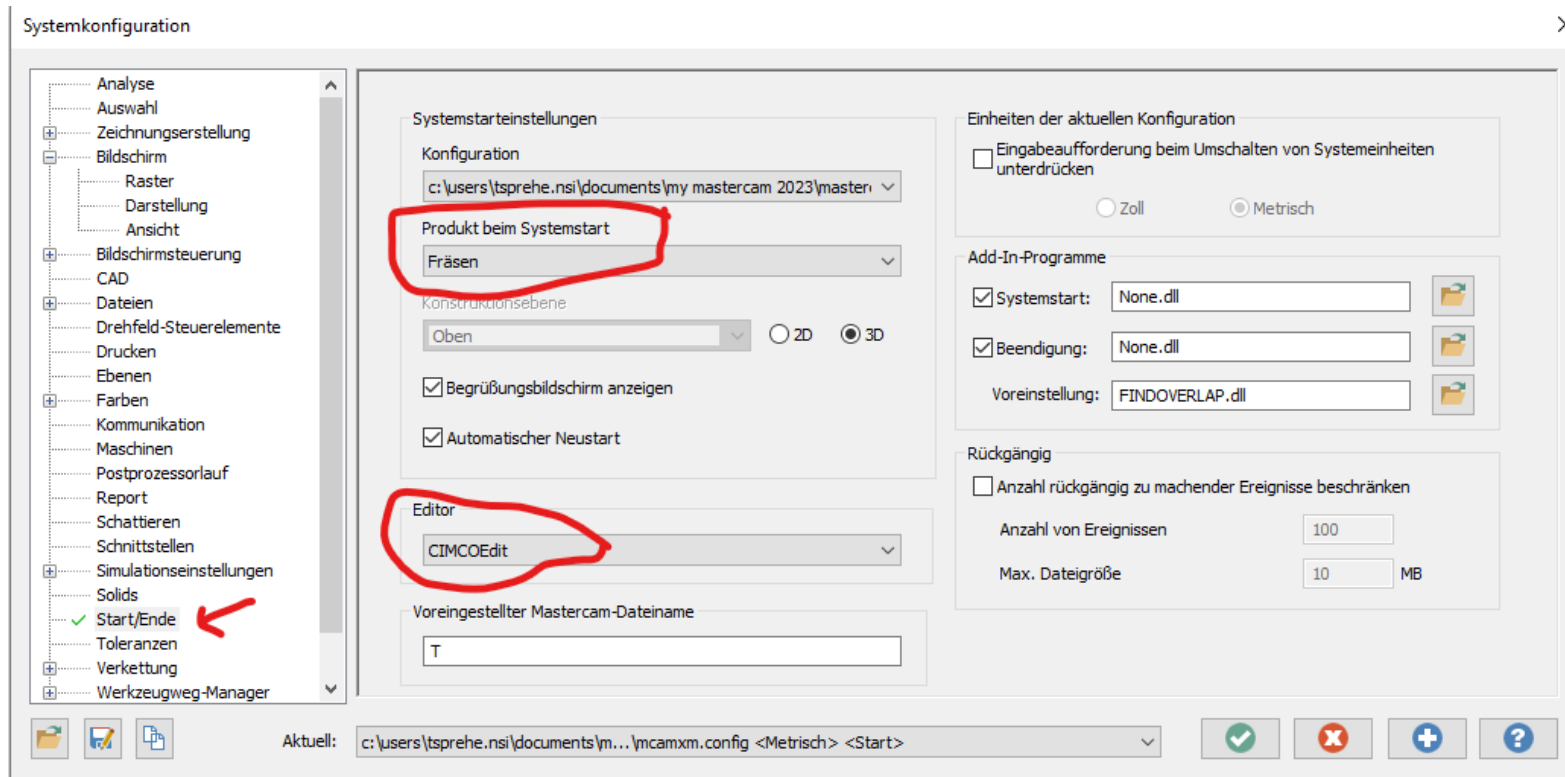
Systemkonfiguration

Analyse
Auswahl
Zeichnungserstellung
Bildschirm
Raster
Darstellung
Ansicht
Bildschirmsteuerung
CAD
Dateien
Drehfeld-Steuerelemente
Drucken
Ebenen
Farben
Kommunikation
Maschinen
Postprozessorlauf
Report
Schattieren
Schnittstellen
Simulationseinstellungen
Solids
Start/Ende
Toleranzen
Verkettung
Werkzeugweg-Manager

Systemstarteinstellungen
Konfiguration
c:\users\tsprehe.nsi\documents\my mastercam 2023\master
Produkt beim Systemstart
Fräsen
Konstruktionsebene
Oben
2D
3D
Begrüßungsbildschirm anzeigen
Automatischer Neustart

Editor
CIMCOEdit

Voreingestellter Mastercam-Dateiname
T

Einheiten der aktuellen Konfiguration
Eingabeaufforderung beim Umschalten von Systemeinheiten unterdrücken
Zoll
Metrisch

Add-In-Programme
Systemstart: None.dll
Beendigung: None.dll
Voreinstellung: FINDOVERLAP.dll

Rückgängig
Anzahl rückgängig zu machender Ereignisse beschränken
Anzahl von Ereignissen 100
Max. Dateigröße 10 MB

Aktuell: c:\users\tsprehe.nsi\documents\m...\mcamxm.config <Metrisch> <Start>